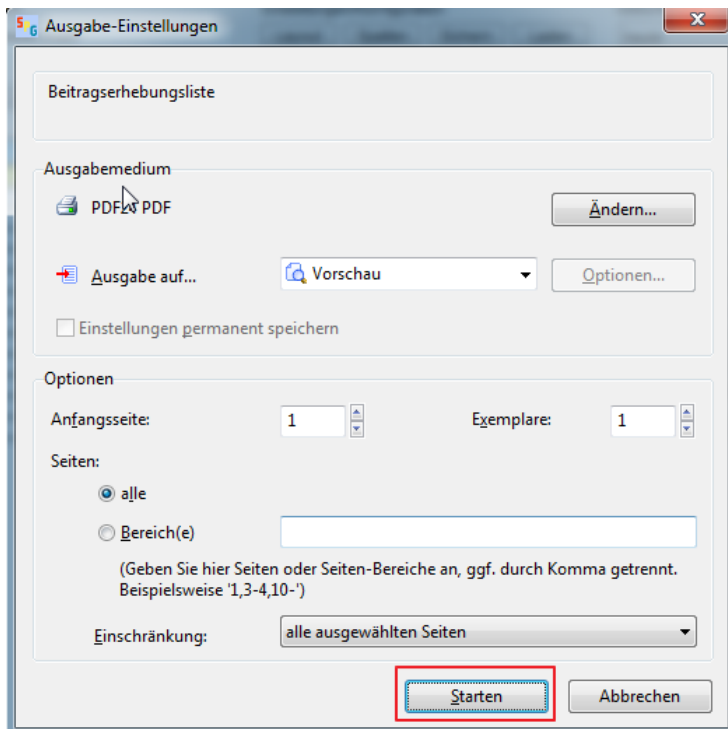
Ausgabe-Einstellungen

Beitragserhebungsliste

Ausgabemedium

PDF / PDF

Ändern...

Ausgabe auf...

Vorschau

Optionen...

Einstellungen permanent speichern

Optionen

Anfangsseite: 1

Exemplare: 1

Seiten:

alle

Bereich(e)

(Geben Sie hier Seiten oder Seiten-Bereiche an, ggf. durch Komma getrennt. Beispielsweise '1,3-4,10-')

Einschränkung: alle ausgewählten Seiten

Starten

Abbrechen